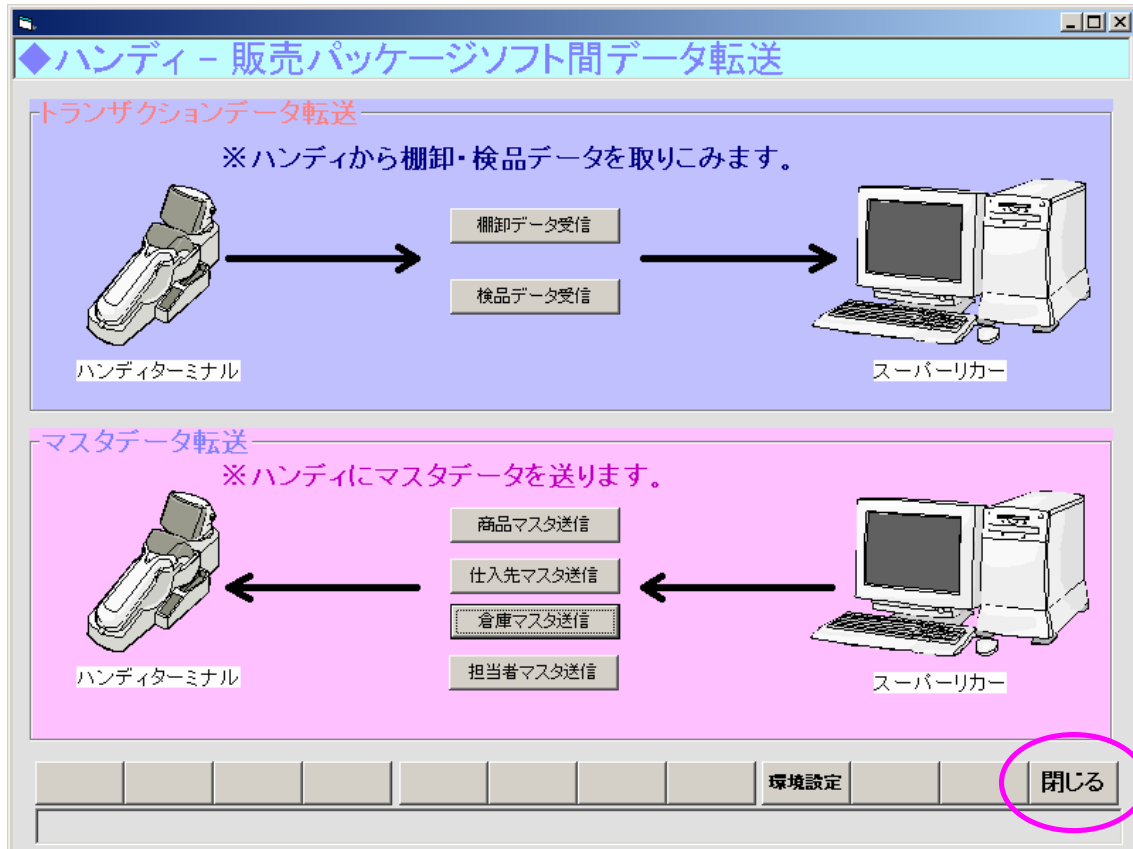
◆ハンディ－販売パッケージソフト間データ転送

トランザクションデータ転送

※ハンディから棚卸・検品データを取りこみます。

棚卸データ受信

検品データ受信

ハンディターミナル

スーパーリカー

マスタデータ転送

※ハンディにマスタデータを送ります。

商品マスタ送信

仕入先マスタ送信

倉庫マスタ送信

担当者マスタ送信

ハンディターミナル

スーパーリカー

環境設定

閉じる